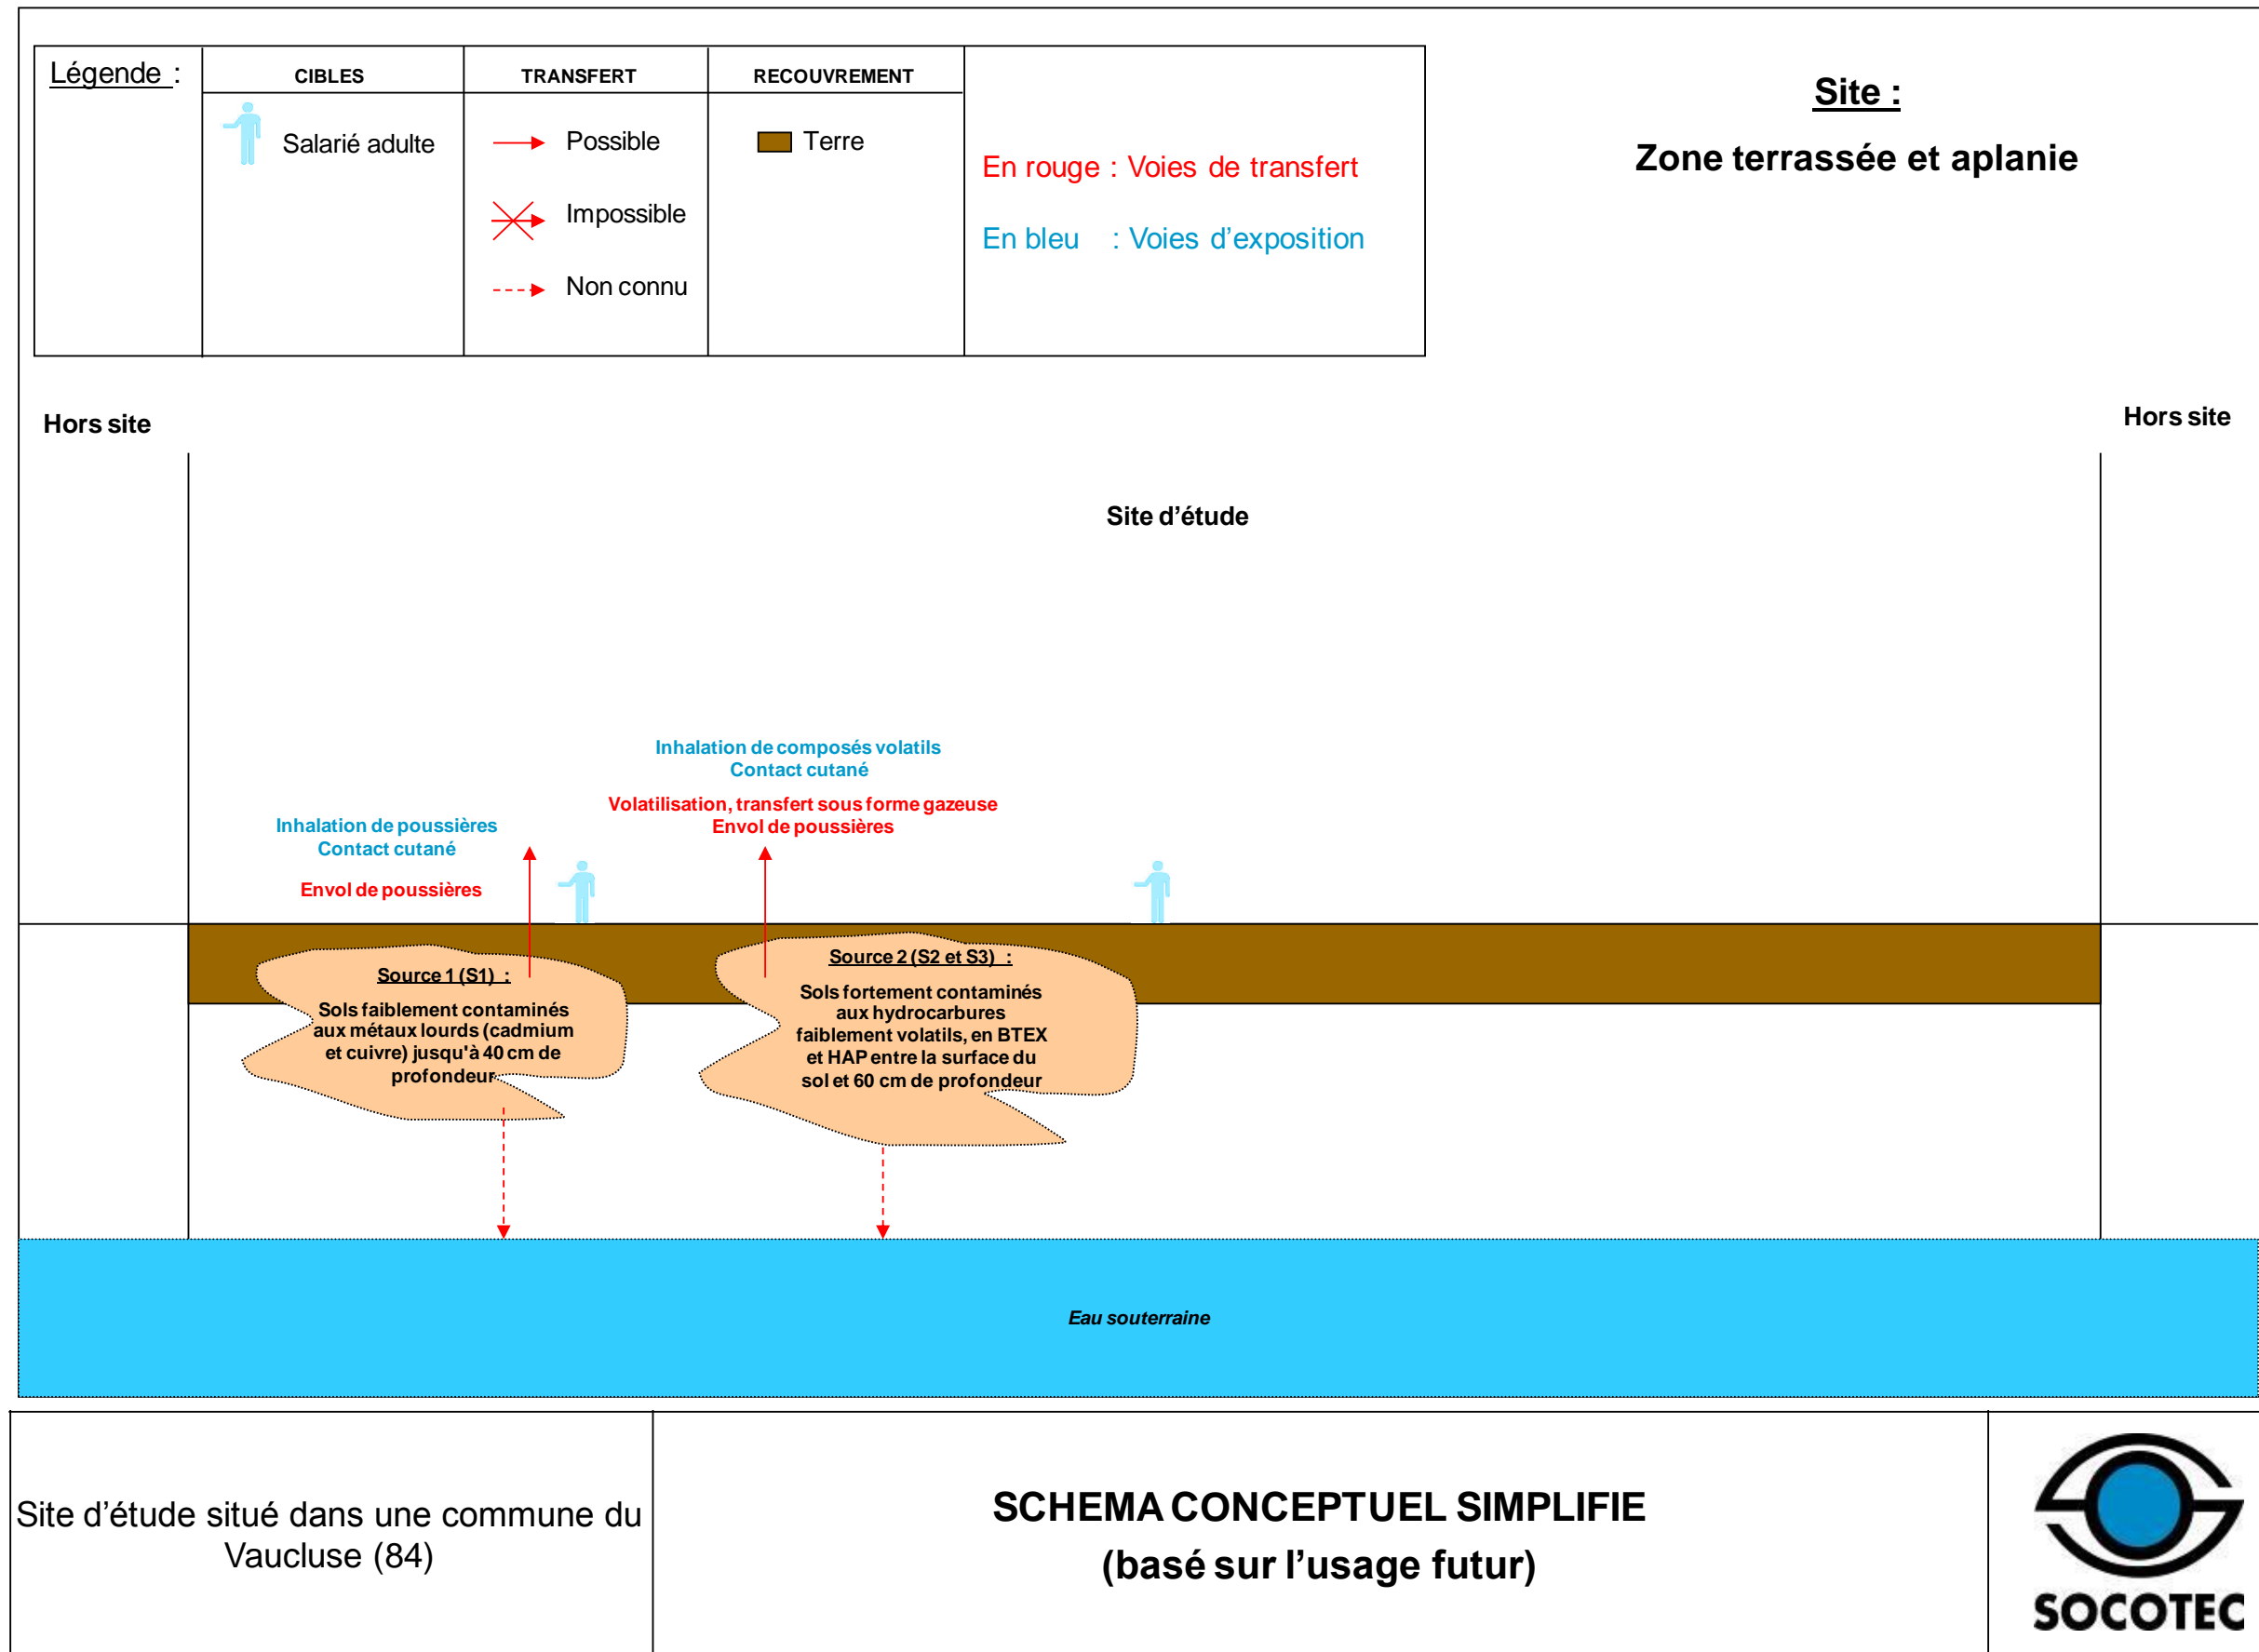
Légende :

| CIBLES | TRANSFERT | RECOUVREMENT |
|---|---|---|
| Salarié adulte | Possible | Terre |
| | Impossible | |
| | Non connu | |

En rouge : Voies de transfert

En bleu : Voies d'exposition

Site :

Zone terrassée et aplanie

Hors site

Hors site

Site d'étude

Inhalation de composés volatils
Contact cutané

Volatilisation, transfert sous forme gazeuse
Envol de poussières

Inhalation de poussières
Contact cutané

Envol de poussières

Source 1 (S1) :

Sols faiblement contaminés aux métaux lourds (cadmium et cuivre) jusqu'à 40 cm de profondeur

Source 2 (S2 et S3) :

Sols fortement contaminés aux hydrocarbures faiblement volatils, en BTEX et HAP entre la surface du sol et 60 cm de profondeur

Eau souterraine

Site d'étude situé dans une commune du Vaucluse (84)

SCHEMA CONCEPTUEL SIMPLIFIE
(basé sur l'usage futur)

SOCOTEC